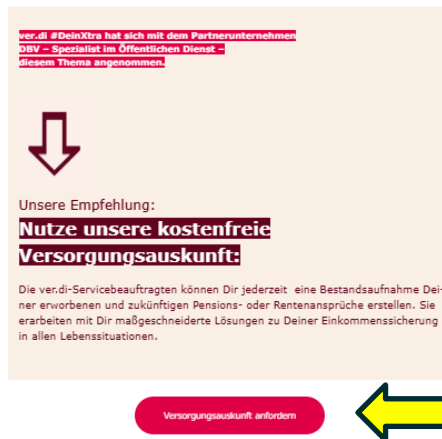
ver.di #DeinXtra hat sich mit dem Partnerunternehmen DBV – Spezialist im Öffentlichen Dienst – diesem Thema angenommen.

Unsere Empfehlung:

Nutze unsere kostenfreie Versorgungsauskunft:

Die ver.di-Servicebeauftragten können Dir jederzeit eine Bestandsaufnahme Deiner erworbenen und zukünftigen Pensions- oder Rentenansprüche erstellen. Sie erarbeiten mit Dir maßgeschneiderte Lösungen zu Deiner Einkommenssicherung in allen Lebenssituationen.

Versorgungsauskunft anfordern